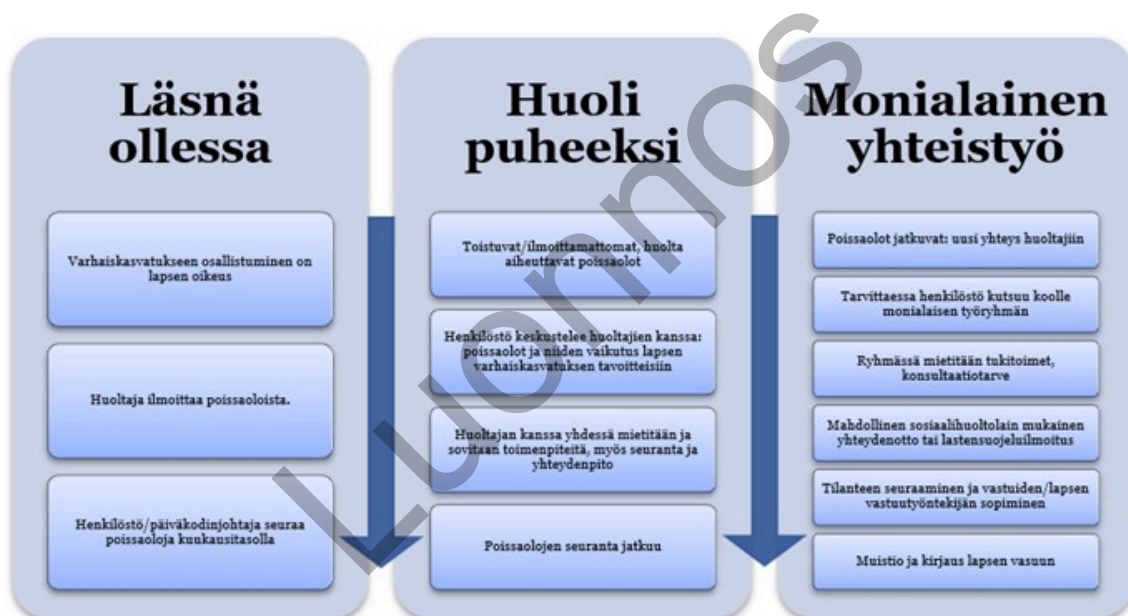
Läsnä ollessa

Varhaiskasvatukseen osallistuminen on lapsen oikeus

Huoltaja ilmoittaa poissaoloista.

Henkilöstö/päiväkodinjohtaja seuraa poissaoloja kuukausitasolla

Huoli puheeksi

Toistuvat/ilmoittamattomat, huolta aiheuttavat poissaolot

Henkilöstö keskustelee huoltajien kanssa: poissaolot ja niiden vaikutus lapsen varhaiskasvatuksen tavoitteisiin

Huoltajan kanssa yhdessä mietitään ja sovitaan toimenpiteitä, myös seuranta ja yhteydenpito

Poissaolojen seuranta jatkuu

Monialainen yhteistyö

Poissaolot jatkuvat: uusi yhteys huoltajiin

Tarvittaessa henkilöstö kutsuu koolle monialaisen työryhmän

Ryhmässä mietitään tukitoimet, konsultaatiotarve

Mahdollinen sosiaalihuoltolain mukainen yhteydenotto tai lastensuojeluilmoitus

Tilanteen seuraaminen ja vastuiden/lapsen vastuutyöntekijän sopiminen

Muistio ja kirjaus lapsen vasuun

Luonnos